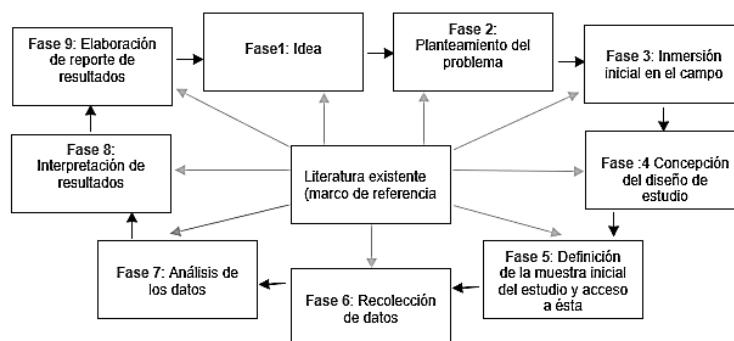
Fase 9: Elaboración de reporte de resultados

Fase1: Idea

Fase 2: Planteamiento del problema

Fase 3: Inmersión inicial en el campo

Fase 8: Interpretación de resultados

Literatura existente (marco de referencia

Fase :4 Concepción del diseño de estudio

Fase 7: Análisis de los datos

Fase 6: Recolección de datos

Fase 5: Definición de la muestra inicial del estudio y acceso a ésta